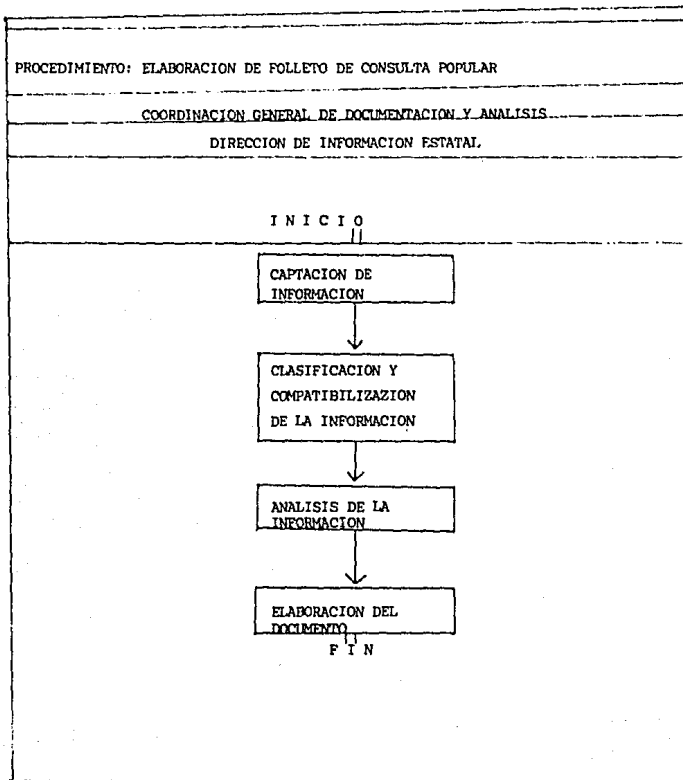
PROCEDIMIENTO: ELABORACION DE FOLLETO DE CONSULTA POPULAR

COORDINACION GENERAL DE DOCUMENTACION Y ANALISIS

DIRECCION DE INFORMACION ESTATAL

INICIO

CAPTACION DE INFORMACION

CLASIFICACION Y COMPATIBILIZAZION DE LA INFORMACION

ANALISIS DE LA INFORMACION

ELABORACION DEL DOCUMENTO

FIN